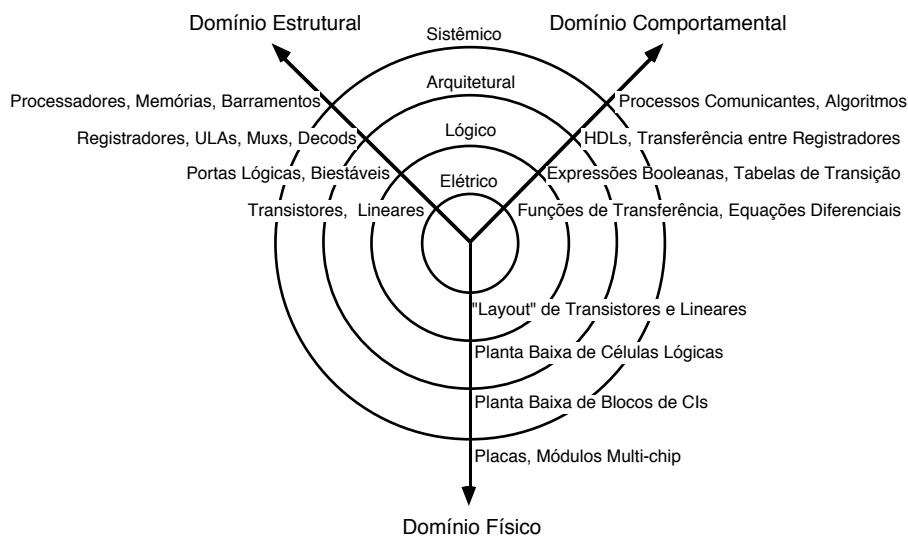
Domínio Estrutural

Domínio Comportamental

Sistêmico

Arquitetural

Lógico

Elétrico

Processadores, Memórias, Barramentos

Registradores, ULAs, Muxs, Decods

Portas Lógicas, Biestáveis

Transistores, Lineares

Processos Comunicantes, Algoritmos

HDLs, Transferência entre Registradores

Expressões Booleanas, Tabelas de Transição

Funções de Transferência, Equações Diferenciais

"Layout" de Transistores e Lineares

Planta Baixa de Células Lógicas

Planta Baixa de Blocos de CIs

Placas, Módulos Multi-chip

Domínio Físico